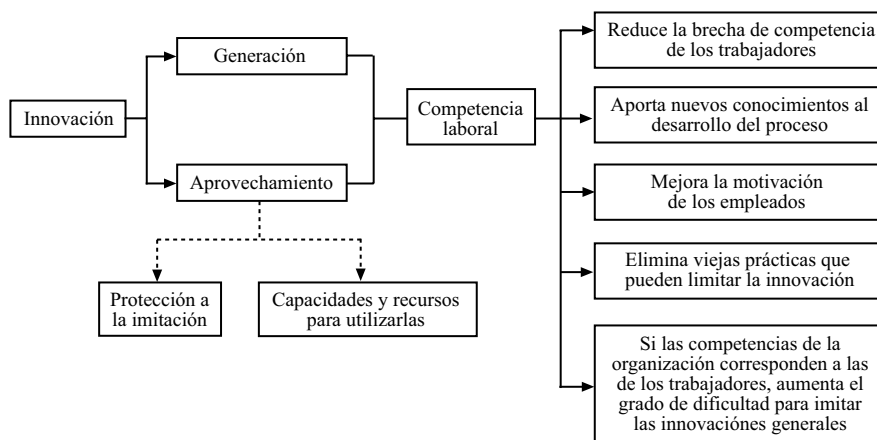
Innovación

Generación

Aprovechamiento

Protección a la imitación

Capacidades y recursos para utilizarlas

Competencia laboral

Reduce la brecha de competencia de los trabajadores

Aporta nuevos conocimientos al desarrollo del proceso

Mejora la motivación de los empleados

Elimina viejas prácticas que pueden limitar la innovación

Si las competencias de la organización corresponden a las de los trabajadores, aumenta el grado de dificultad para imitar las innovaciónes generales